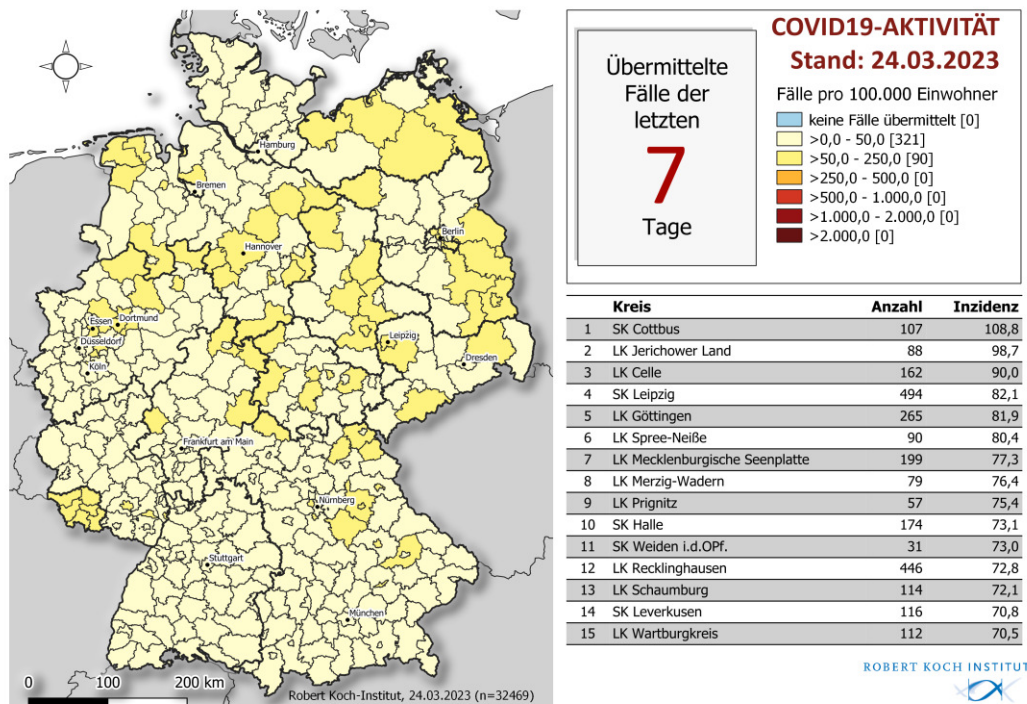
Hamburg
Bremen
Hannover
Berlin
Essen
Dortmund
Düsseldorf
Köln
Leipzig
Dresden
Frankfurt am Main
Nürnberg
Stuttgart
München

0 100 200 km
Robert Koch-Institut, 24.03.2023 (n=32469)

Übermittelte Fälle der letzten
7
Tage

COVID19-AKTIVITÄT
Stand: 24.03.2023
Fälle pro 100.000 Einwohner
keine Fälle übermittelt [0]
>0,0 - 50,0 [321]
>50,0 - 250,0 [90]
>250,0 - 500,0 [0]
>500,0 - 1.000,0 [0]
>1.000,0 - 2.000,0 [0]
>2.000,0 [0]

| | Kreis | Anzahl | Inzidenz |
|---|---|---|---|
| 1 | SK Cottbus | 107 | 108,8 |
| 2 | LK Jerichower Land | 88 | 98,7 |
| 3 | LK Celle | 162 | 90,0 |
| 4 | SK Leipzig | 494 | 82,1 |
| 5 | LK Göttingen | 265 | 81,9 |
| 6 | LK Spree-Neiße | 90 | 80,4 |
| 7 | LK Mecklenburgische Seenplatte | 199 | 77,3 |
| 8 | LK Merzig-Wadern | 79 | 76,4 |
| 9 | LK Prignitz | 57 | 75,4 |
| 10 | SK Halle | 174 | 73,1 |
| 11 | SK Weiden i.d.OPf. | 31 | 73,0 |
| 12 | LK Recklinghausen | 446 | 72,8 |
| 13 | LK Schaumburg | 114 | 72,1 |
| 14 | SK Leverkusen | 116 | 70,8 |
| 15 | LK Wartburgkreis | 112 | 70,5 |

ROBERT KOCH INSTITUT